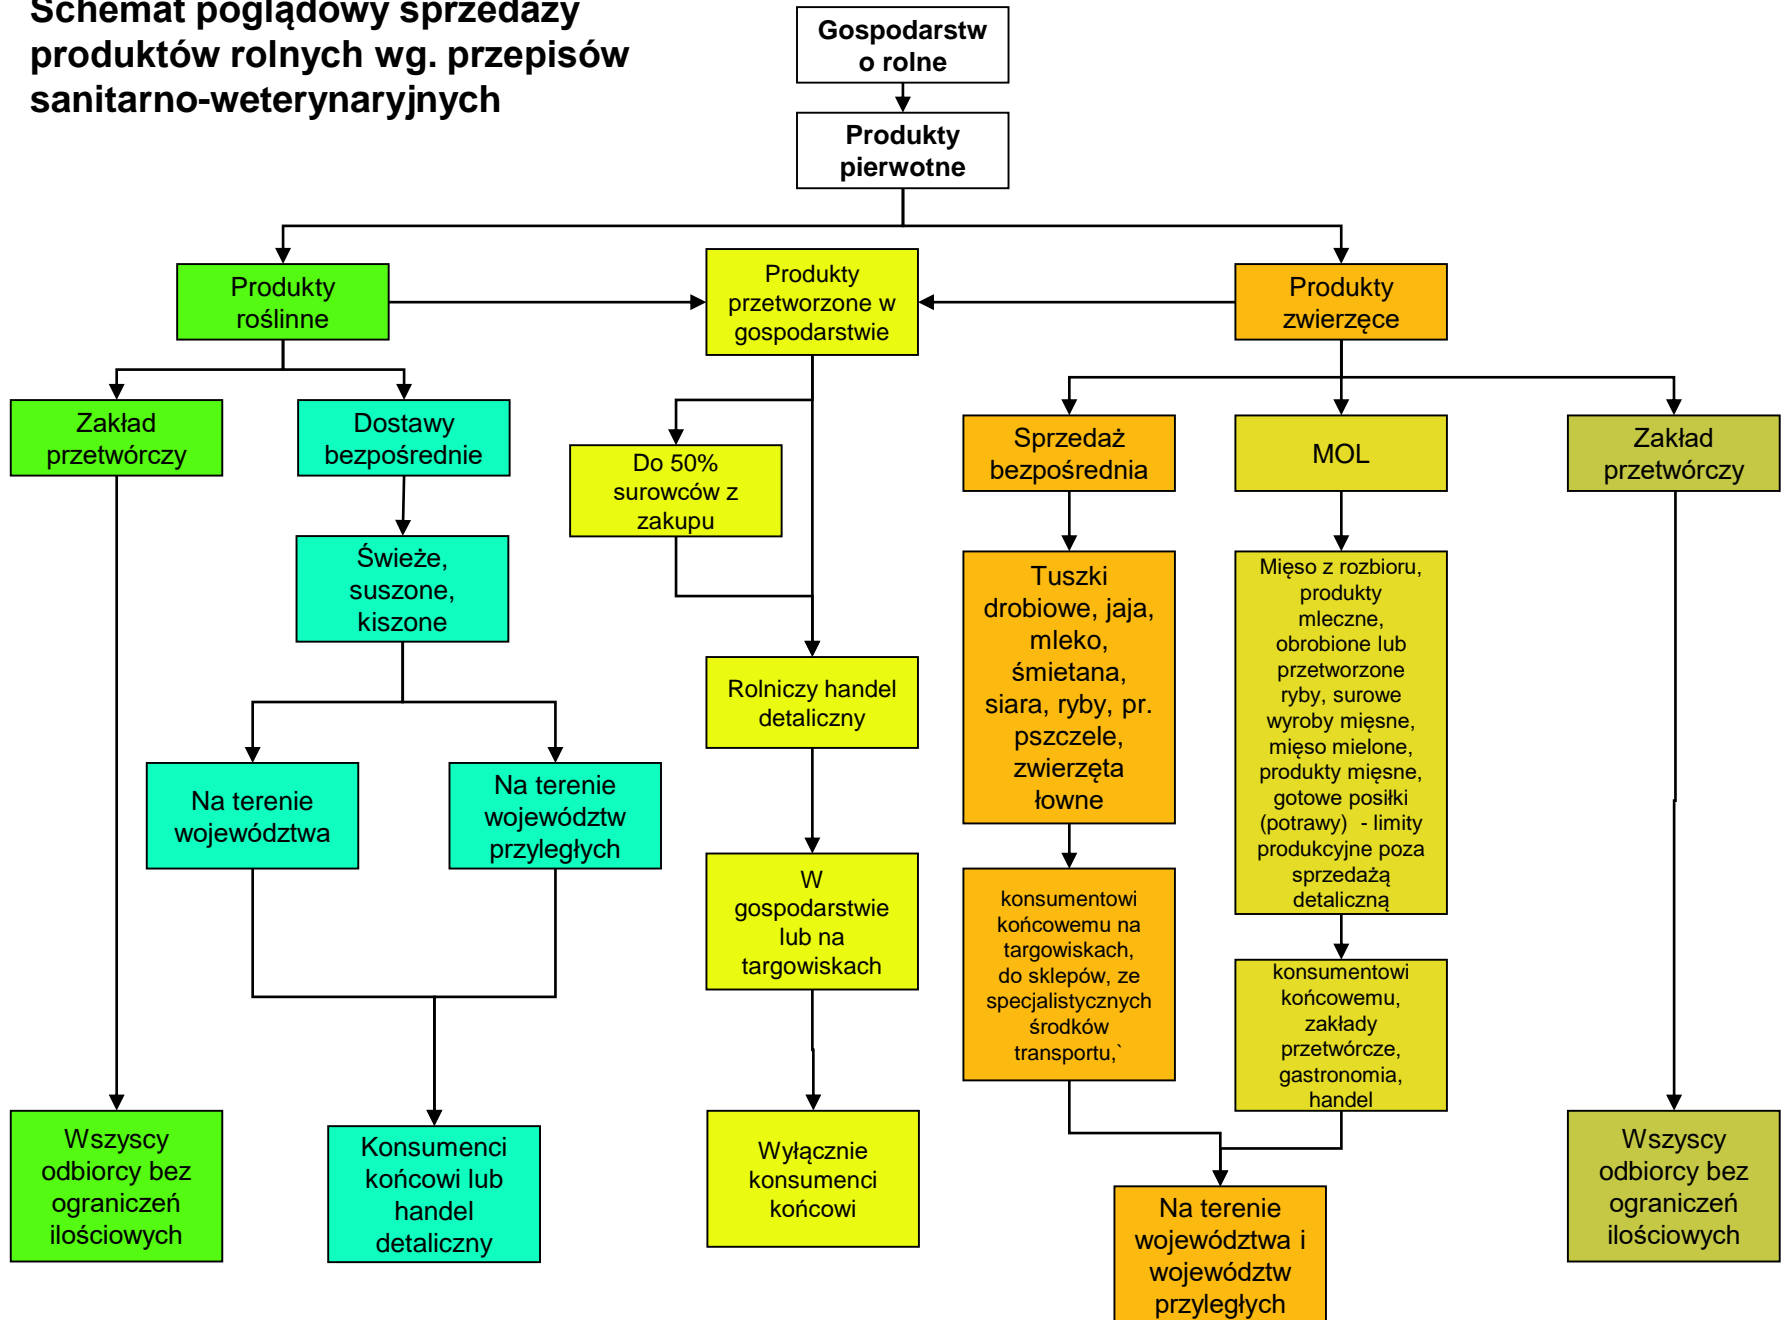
Schemat poglądowy sprzedaży produktów rolnych wg. przepisów sanitarno-weterynaryjnych

Gospodarstwo rolne

Produkty pierwotne

Produkty roślinne

Produkty przetworzone w gospodarstwie

Produkty zwierzęce

Zakład przetwórczy

Dostawy bezpośrednie

Świeże, suszone, kiszone

Na terenie województwa

Na terenie województw przyległych

Wszyscy odbiorcy bez ograniczeń ilościowych

Konsumenci końcowi lub handel detaliczny

Do 50% surowców z zakupu

Rolniczy handel detaliczny

W gospodarstwie lub na targowiskach

Wyłącznie konsumenci końcowi

Sprzedaż bezpośrednia

Tuszki drobiowe, jaja, mleko, śmietana, siara, ryby, pr. pszczele, zwierzęta łowne

konsumentowi końcowemu na targowiskach, do sklepów, ze specjalistycznych środków transportu,`

MOL

Mięso z rozbioru, produkty mleczne, obrobione lub przetworzone ryby, surowe wyroby mięsne, mięso mielone, produkty mięsne, gotowe posiłki (potrawy) - limity produkcyjne poza sprzedażą detaliczną

konsumentowi końcowemu, zakłady przetwórcze, gastronomia, handel

Na terenie województwa i województw przyległych

Zakład przetwórczy

Wszyscy odbiorcy bez ograniczeń ilościowych